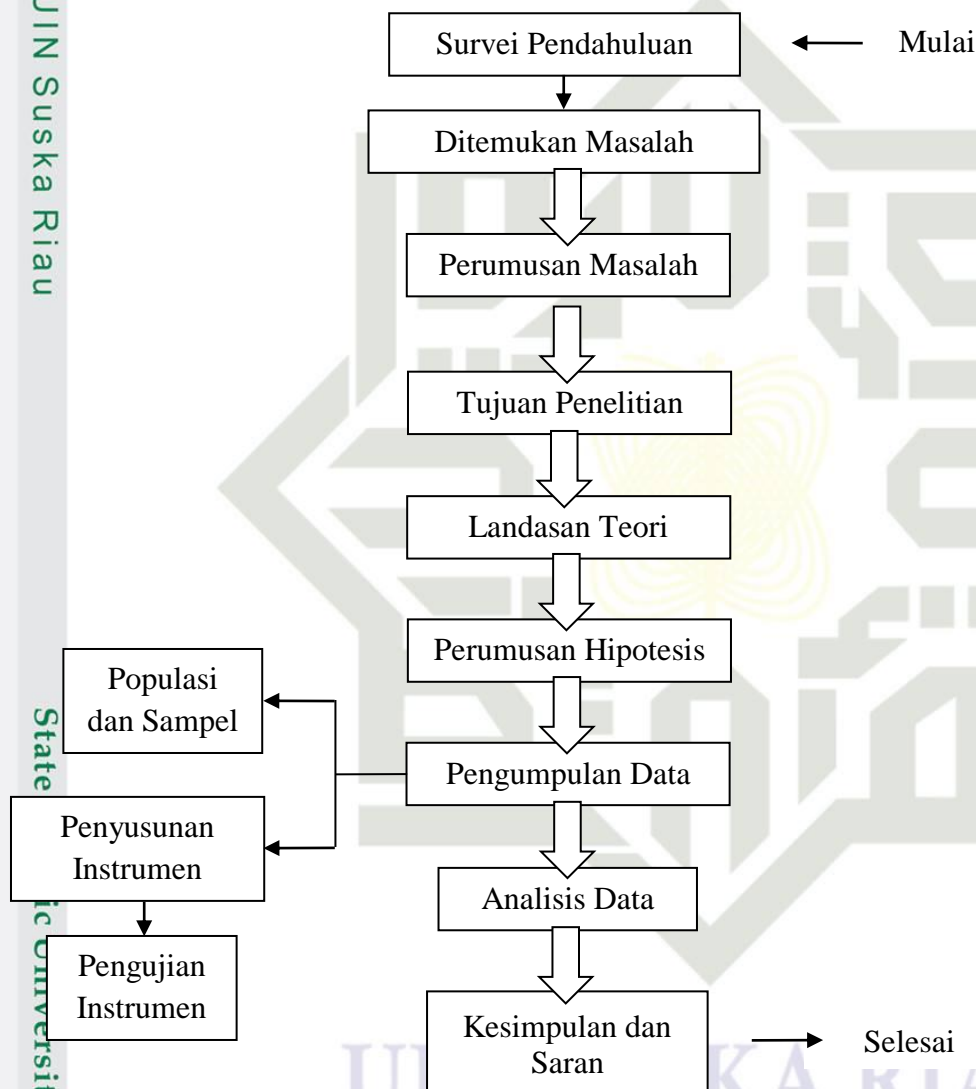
UIN Suska Riau

Survei Pendahuluan

Mulai

Ditemukan Masalah

Perumusan Masalah

Tujuan Penelitian

Landasan Teori

Perumusan Hipotesis

Populasi dan Sampel

Pengumpulan Data

Penyusunan Instrumen

Analisis Data

Pengujian Instrumen

Kesimpulan dan Saran

Selesai

State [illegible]ic Universit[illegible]